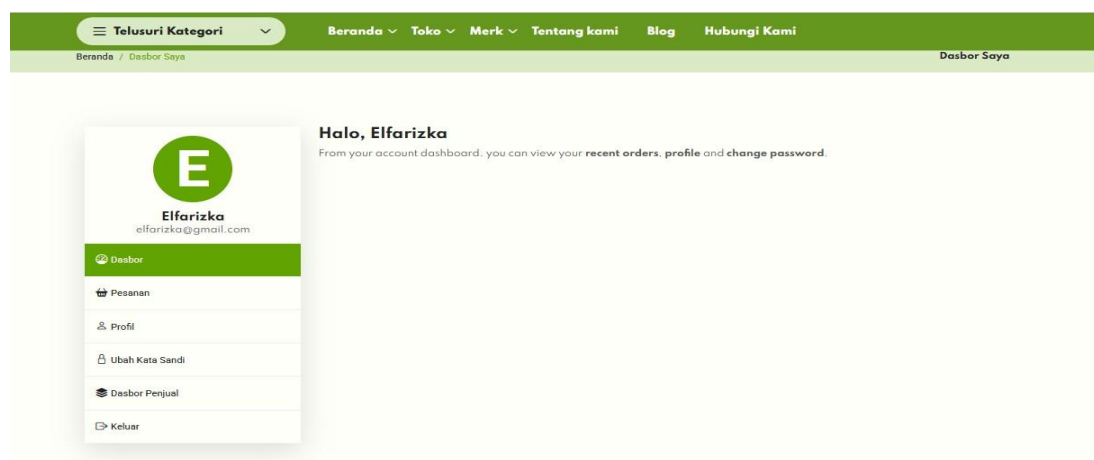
Telusuri Kategori

Beranda Toko Merk Tentang kami Blog Hubungi Kami

Beranda / Dasbor Saya

Dasbor Saya

E

Elfarizka
elfarizka@gmail.com

Dasbor
Pesanan
Profil
Ubah Kata Sandi
Dasbor Penjual
Keluar

Halo, Elfarizka
From your account dashboard. you can view your recent orders, profile and change password.